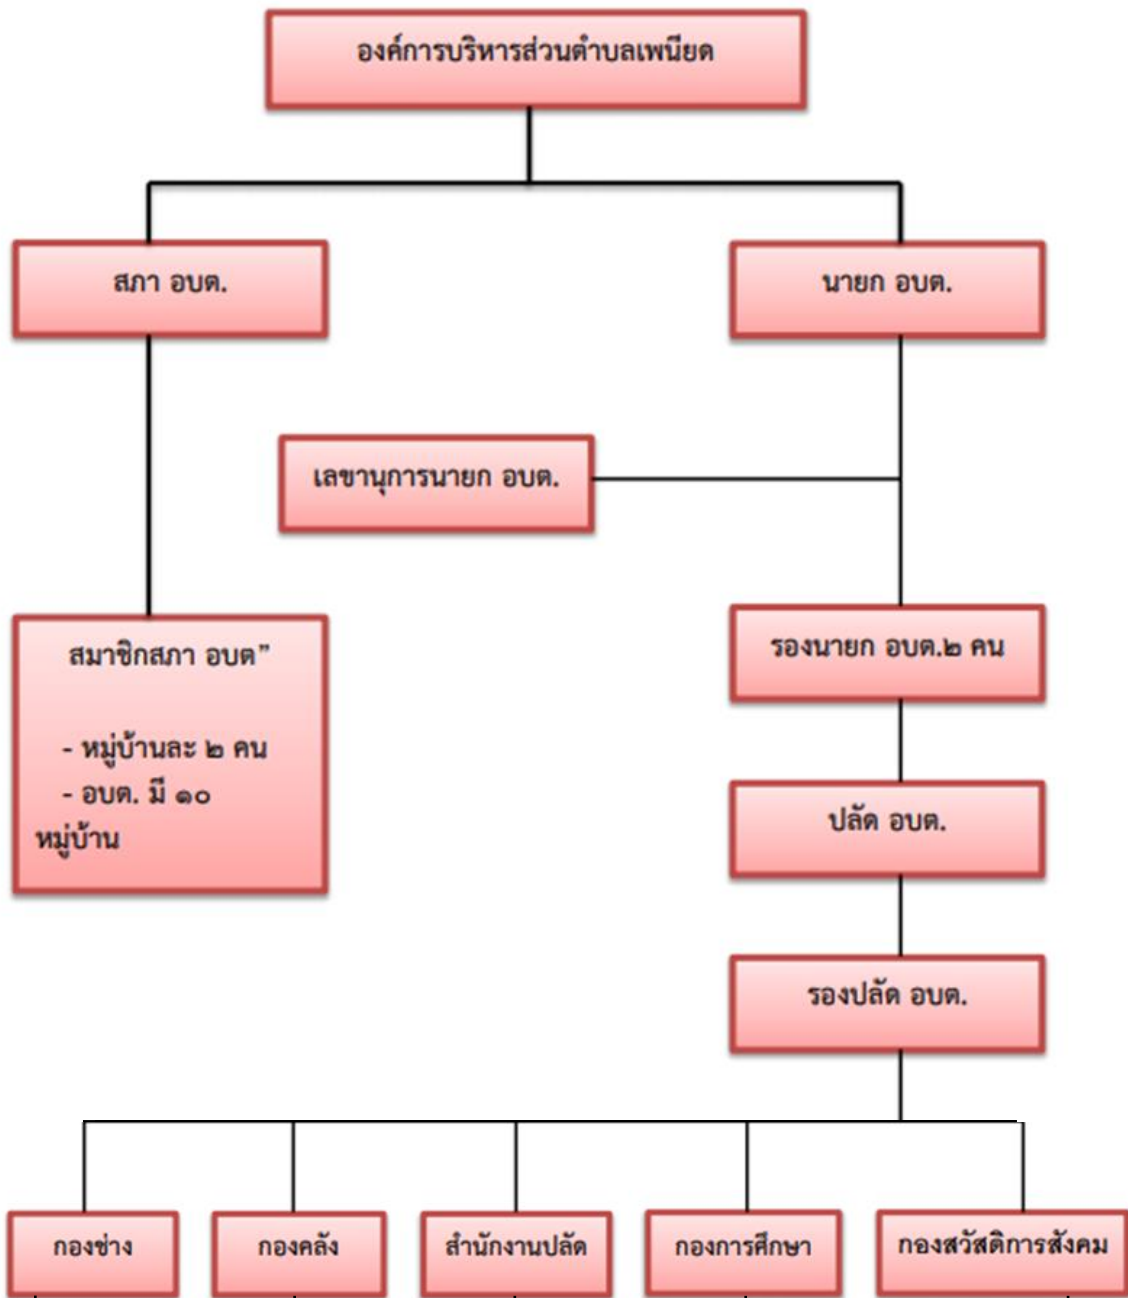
องค์การบริหารส่วนตำบลเพนียด

สภา อบต.

นายก อบต.

เลขานุการนายก อบต.

สมาชิกสภา อบต"

- หมู่บ้านละ ๒ คน
- อบต. มี ๑๐ หมู่บ้าน

รองนายก อบต.๒ คน

ปลัด อบต.

รองปลัด อบต.

กองช่าง

กองคลัง

สำนักงานปลัด

กองการศึกษา

กองสวัสดิการสังคม